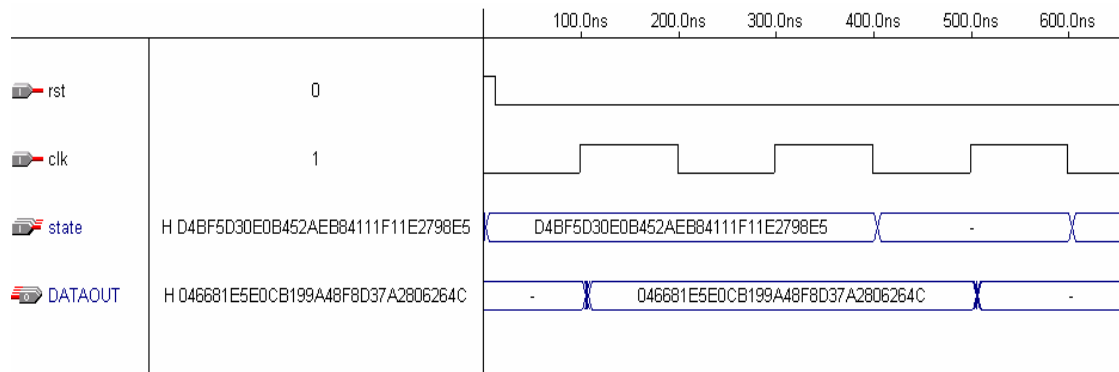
100.0ns 200.0ns 300.0ns 400.0ns 500.0ns 600.0ns

rst 0

clk 1

state H D4BF5D30E0B452AEB84111F11E2798E5 D4BF5D30E0B452AEB84111F11E2798E5 -

DATAOUT H 046681E5E0CB199A48F8D37A2806264C - 046681E5E0CB199A48F8D37A2806264C -